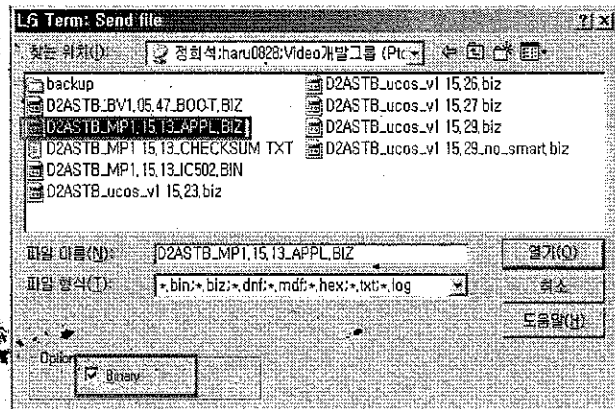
LG Term: Send file

?| X

찾는 위치(I): 정회석:haru0828:Video개발그룹 (Ptc

backup
D2ASTB_BV1.05.47_BOOT.BIZ
D2ASTB_MP1.15.13_APPL.BIZ
D2ASTB_MP1.15.13_CHECKSUM.TXT
D2ASTB_MP1.15.13_IC502.BIN
D2ASTB_ucos_vl 15.23.biz
D2ASTB_ucos_vl 15.26.biz
D2ASTB_ucos_vl 15.27.biz
D2ASTB_ucos_vl 15.29.biz
D2ASTB_ucos_vl 15.29_no_smart.biz

파일 이름(N): D2ASTB_MP1.15.13_APPL.BIZ
열기(O)

파일 형식(T): *.bin;*.biz;*.dnf;*.mdf;*.hex;*.txt;*.log
취소

도움말(H)

Option
Binary